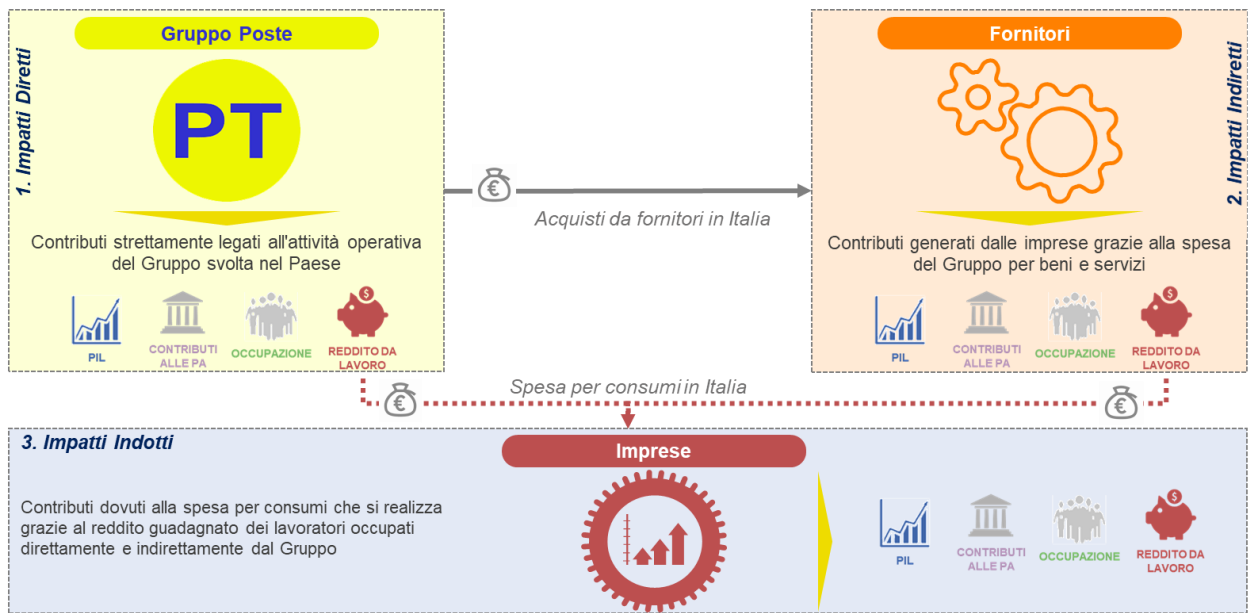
1. Impatti Diretti

Gruppo Poste

PT

Contributi strettamente legati all'attività operativa del Gruppo svolta nel Paese

PIL

CONTRIBUTI ALLE PA

OCCUPAZIONE

REDDITO DA LAVORO

Acquisti da fornitori in Italia

Fornitori

2. Impatti Indiretti

Contributi generati dalle imprese grazie alla spesa del Gruppo per beni e servizi

PIL

CONTRIBUTI ALLE PA

OCCUPAZIONE

REDDITO DA LAVORO

Spesa per consumi in Italia

3. Impatti Indotti

Imprese

Contributi dovuti alla spesa per consumi che si realizza grazie al reddito guadagnato dei lavoratori occupati direttamente e indirettamente dal Gruppo

PIL

CONTRIBUTI ALLE PA

OCCUPAZIONE

REDDITO DA LAVORO